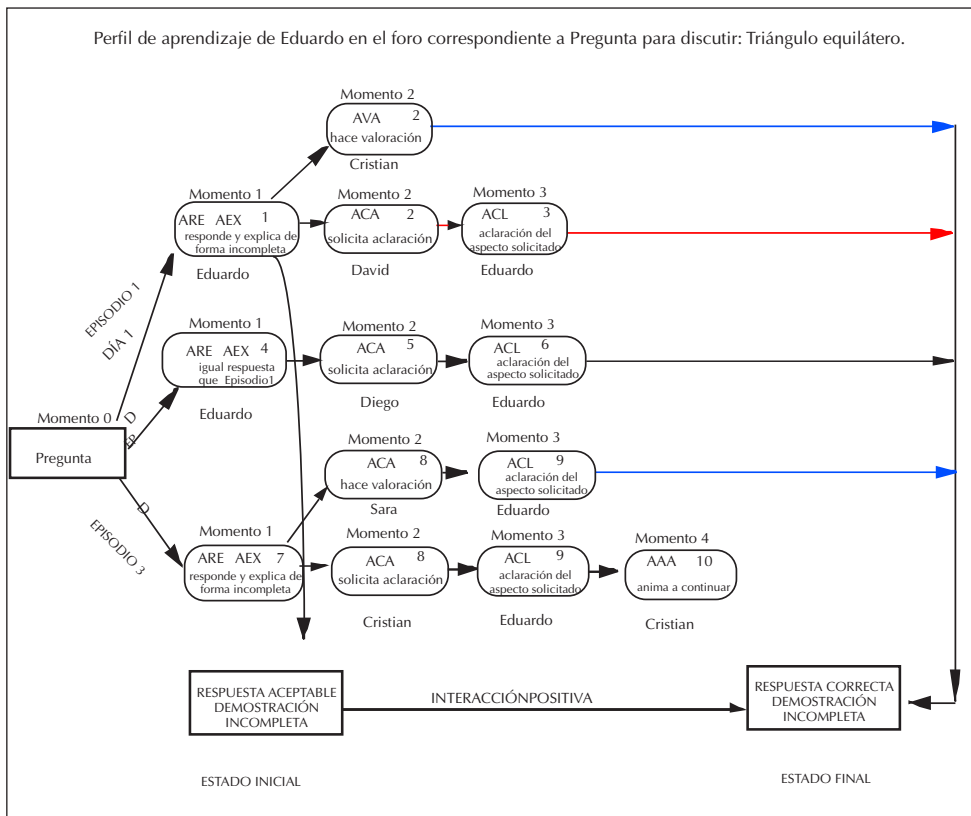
Perfil de aprendizaje de Eduardo en el foro correspondiente a Pregunta para discutir: Triángulo equilátero.

Momento 2
AVA 2
hace valoración
Cristian

Momento 1
ARE AEX 1
responde y explica de forma incompleta
Eduardo

Momento 2
ACA 2
solicita aclaración
David

Momento 3
ACL 3
aclaración del aspecto solicitado
Eduardo

EPISODIO 1
DÍA 1

Momento 1
ARE AEX 4
igual respuesta que Episodio1
Eduardo

Momento 2
ACA 5
solicita aclaración
Diego

Momento 3
ACL 6
aclaración del aspecto solicitado
Eduardo

Momento 0
D
EP
Pregunta

Momento 2
ACA 8
hace valoración
Sara

Momento 3
ACL 9
aclaración del aspecto solicitado
Eduardo

D
EPISODIO 3

Momento 1
ARE AEX 7
responde y explica de forma incompleta

Momento 2
ACA 8
solicita aclaración
Cristian

Momento 3
ACL 9
aclaración del aspecto solicitado
Eduardo

Momento 4
AAA 10
anima a continuar
Cristian

RESPUESTA ACEPTABLE DEMOSTRACIÓN INCOMPLETA

INTERACCIÓNPOSITIVA

RESPUESTA CORRECTA DEMOSTRACIÓN INCOMPLETA

ESTADO INICIAL

ESTADO FINAL